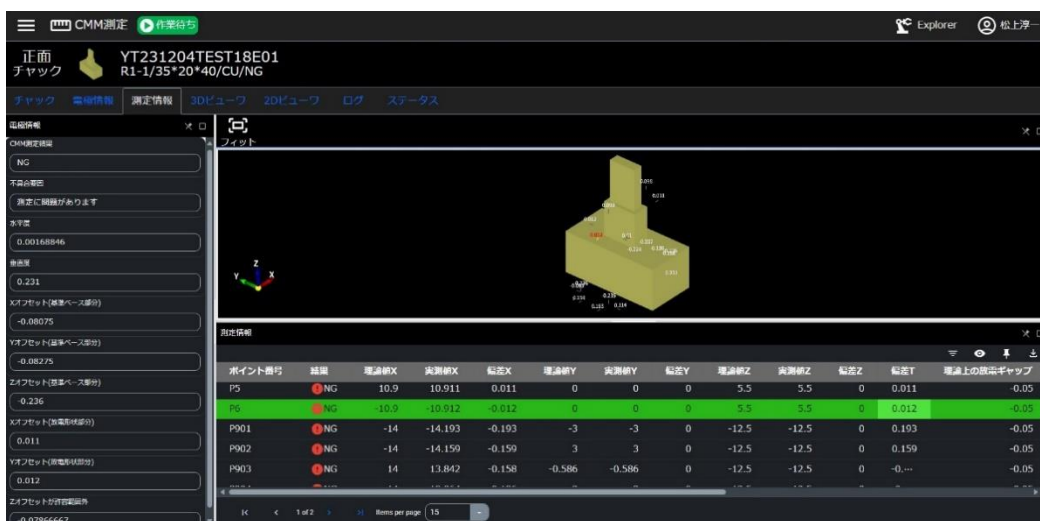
CMM測定 作業待ち

Explorer 松上淳一

正面 チャック

YT231204TEST18E01
R1-1/35*20*40/CU/NG

チャック 電極情報 測定情報 3Dビューワ 2Dビューワ ログ ステータス

電極情報

CMM測定結果
NG

不良合要因
測定に問題があります

水平度
0.00168846

垂直度
0.231

Xオフセット(基準ベース部分)
-0.08075

Yオフセット(基準ベース部分)
-0.08275

Zオフセット(基準ベース部分)
-0.236

Xオフセット(放電形状部分)
0.011

Yオフセット(放電形状部分)
0.012

Zオフセットが許容範囲外
-0.07866667

フィット

測定情報

| ポイント番号 | 結果 | 理論値X | 実測値X | 誤差X | 理論値Y | 実測値Y | 誤差Y | 理論値Z | 実測値Z | 誤差Z | 誤差T | 理論上の放電ギャップ |
|---|---|---|---|---|---|---|---|---|---|---|---|---|
| P5 | NG | 10.9 | 10.911 | 0.011 | 0 | 0 | 0 | 5.5 | 5.5 | 0 | 0.011 | -0.05 |
| P6 | NG | -10.9 | -10.912 | -0.012 | 0 | 0 | 0 | 5.5 | 5.5 | 0 | 0.012 | -0.05 |
| P901 | NG | -14 | -14.193 | -0.193 | -3 | -3 | 0 | -12.5 | -12.5 | 0 | 0.193 | -0.05 |
| P902 | NG | -14 | -14.159 | -0.159 | 3 | 3 | 0 | -12.5 | -12.5 | 0 | 0.159 | -0.05 |
| P903 | NG | 14 | 13.842 | -0.158 | -0.586 | -0.586 | 0 | -12.5 | -12.5 | 0 | -0.... | -0.05 |

1 of 2 Items per page 15